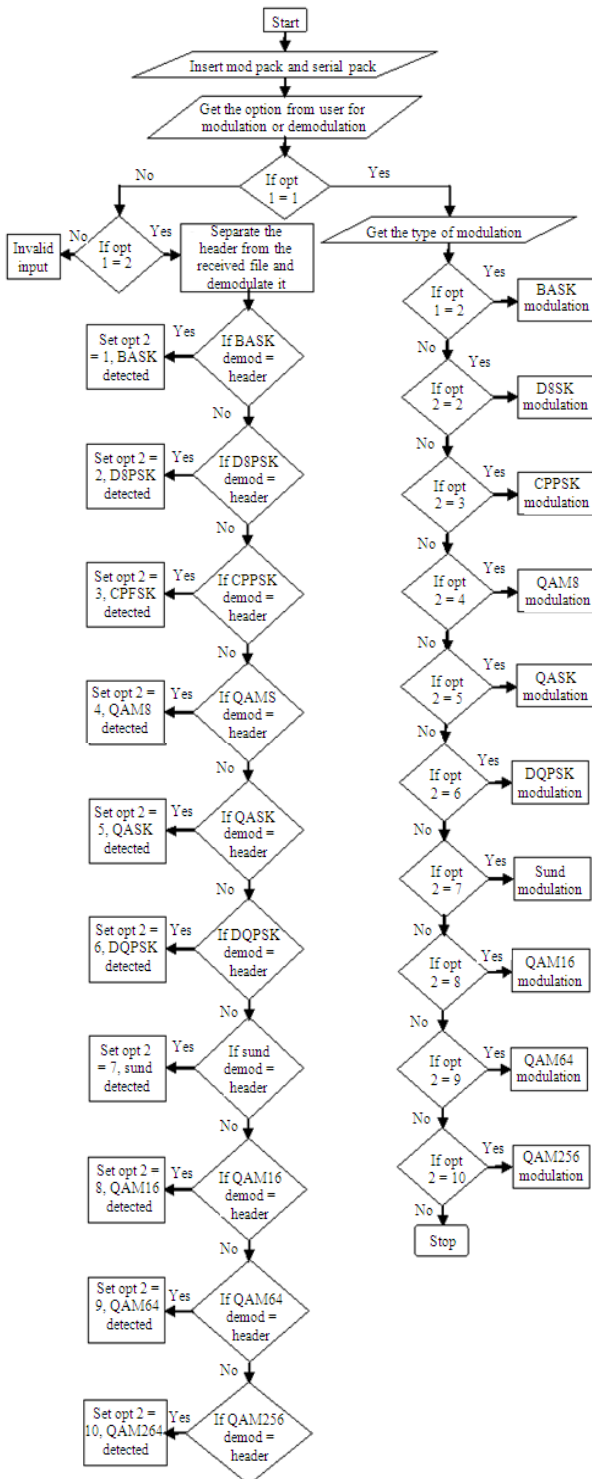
Start

Insert mod pack and serial pack

Get the option from user for modulation or demodulation

If opt 1 = 1

No

Yes

If opt 1 = 2

No

Yes

Invalid input

Separate the header from the received file and demodulate it

Get the type of modulation

Set opt 2 = 1, BASK detected

Yes

If BASK demod = header

No

Set opt 2 = 2, D8PSK detected

Yes

If D8PSK demod = header

No

Set opt 2 = 3, CPFSK detected

Yes

If CPPSK demod = header

No

Set opt 2 = 4, QAM8 detected

Yes

If QAMS demod = header

No

Set opt 2 = 5, QASK detected

Yes

If QASK demod = header

No

Set opt 2 = 6, DQPSK detected

Yes

If DQPSK demod = header

No

Set opt 2 = 7, sund detected

Yes

If sund demod = header

No

Set opt 2 = 8, QAM16 detected

Yes

If QAM16 demod = header

No

Set opt 2 = 9, QAM64 detected

Yes

If QAM64 demod = header

No

Set opt 2 = 10, QAM264 detected

Yes

If QAM256 demod = header

If opt 1 = 2

Yes

BASK modulation

No

If opt 2 = 2

Yes

D8SK modulation

No

If opt 2 = 3

Yes

CPPSK modulation

No

If opt 2 = 4

Yes

QAM8 modulation

No

If opt 2 = 5

Yes

QASK modulation

No

If opt 2 = 6

Yes

DQPSK modulation

No

If opt 2 = 7

Yes

Sund modulation

No

If opt 2 = 8

Yes

QAM16 modulation

No

If opt 2 = 9

Yes

QAM64 modulation

No

If opt 2 = 10

Yes

QAM256 modulation

No

Stop